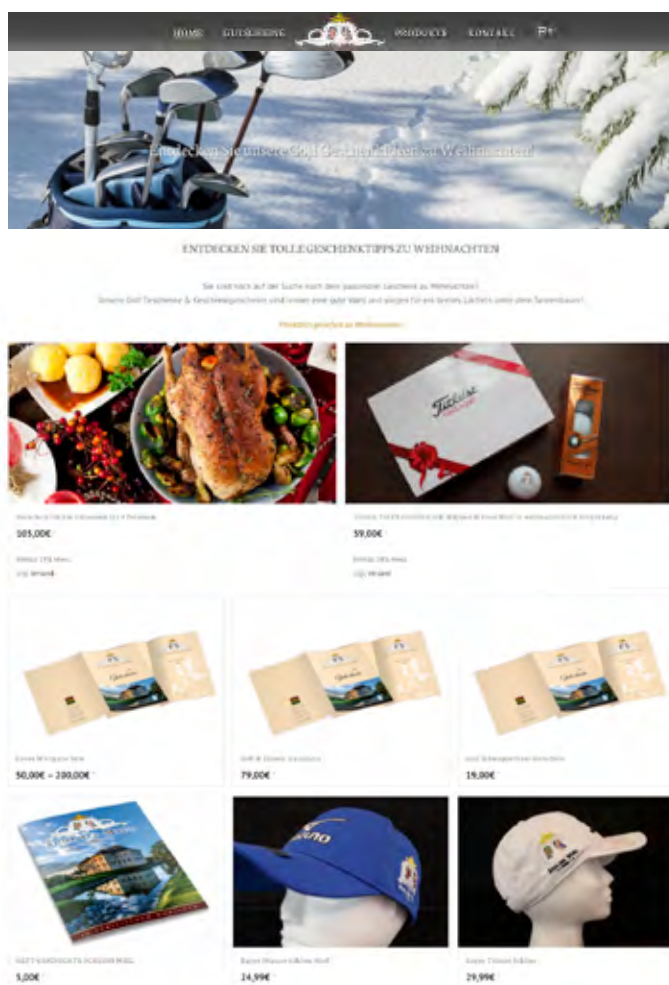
HOME GUTSCHEINE PRODUKTE KONTAKT

Entdecken Sie unsere Golf Geschenk-Ideen zu Weihnachten!

ENTDECKEN SIE TOLLE GESCHENKTIPPS ZU WEIHNACHTEN

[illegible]

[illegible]

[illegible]

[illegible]

105,00€

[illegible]

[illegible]

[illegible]

59,00€

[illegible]

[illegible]

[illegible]

50,00€ – 200,00€

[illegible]

79,00€

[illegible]

19,00€

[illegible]

5,00€

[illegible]

24,99€

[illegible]

29,99€